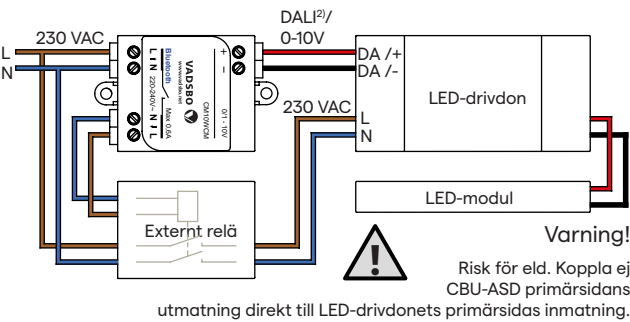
230 VAC

L

N

DALI$^{2)}$/
0-10V

L
N

L
N

Bluetooth

VADSBO
www.vadsbo.net

220-240V~

Max 0,6A

CM10W/CM

0/1 - 10V

+
-

DA /+
DA /-

LED-drivdon

230 VAC

L
N

LED-modul

Externt relä

Varning!

Risk för eld. Koppla ej CBU-ASD primärsidans utmatning direkt till LED-drivdonets primärsidas inmatning.